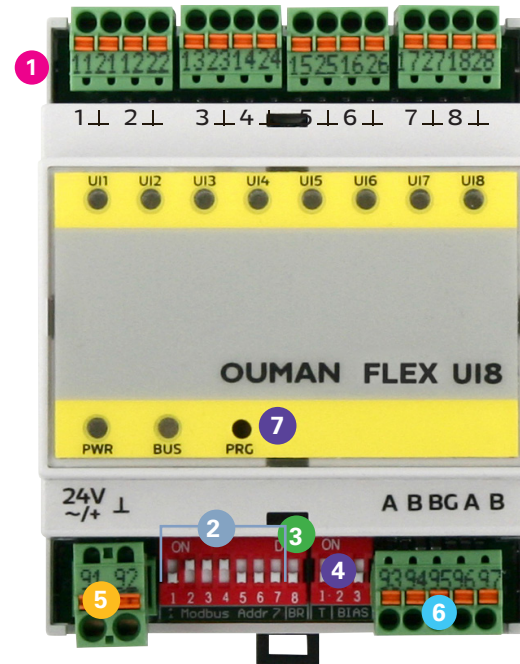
1

11 21 12 22 13 23 14 24 15 25 16 26 17 27 18 28

1⊥ 2⊥ 3⊥ 4⊥ 5⊥ 6⊥ 7⊥ 8⊥

UI1 UI2 UI3 UI4 UI5 UI6 UI7 UI8

OUMAN FLEX UI8

PWR BUS PRG

7

24V ~/+ ⊥

A B BG A B

2

3

ON

1 2 3 4 5 6 7 8

Modbus Addr 7 BR

ON

1 2 3

T BIAS

4

91 92

5

93 94 95 96 97

6